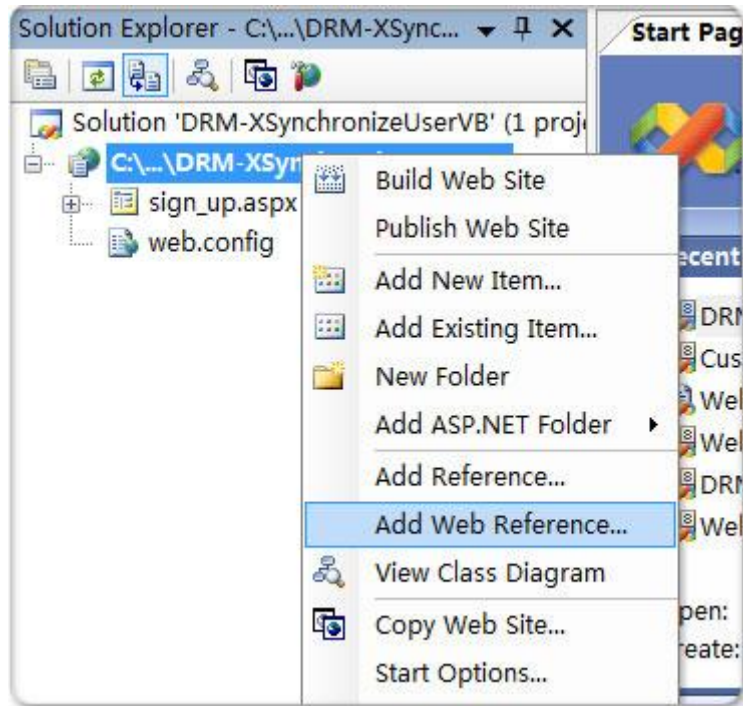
Solution Explorer - C:\...\DRM-XSync... ▾ ᵽ ✕

Start Pag

Solution 'DRM-XSynchronizeUserVB' (1 proj

C:\...\DRM-XSyn

sign_up.aspx

web.config

Build Web Site

Publish Web Site

Add New Item...

Add Existing Item...

New Folder

Add ASP.NET Folder

Add Reference...

Add Web Reference...

View Class Diagram

Copy Web Site...

Start Options...

ecent

DRI

Cus

Wel

Wel

DRI

Wel

pen:

reate: